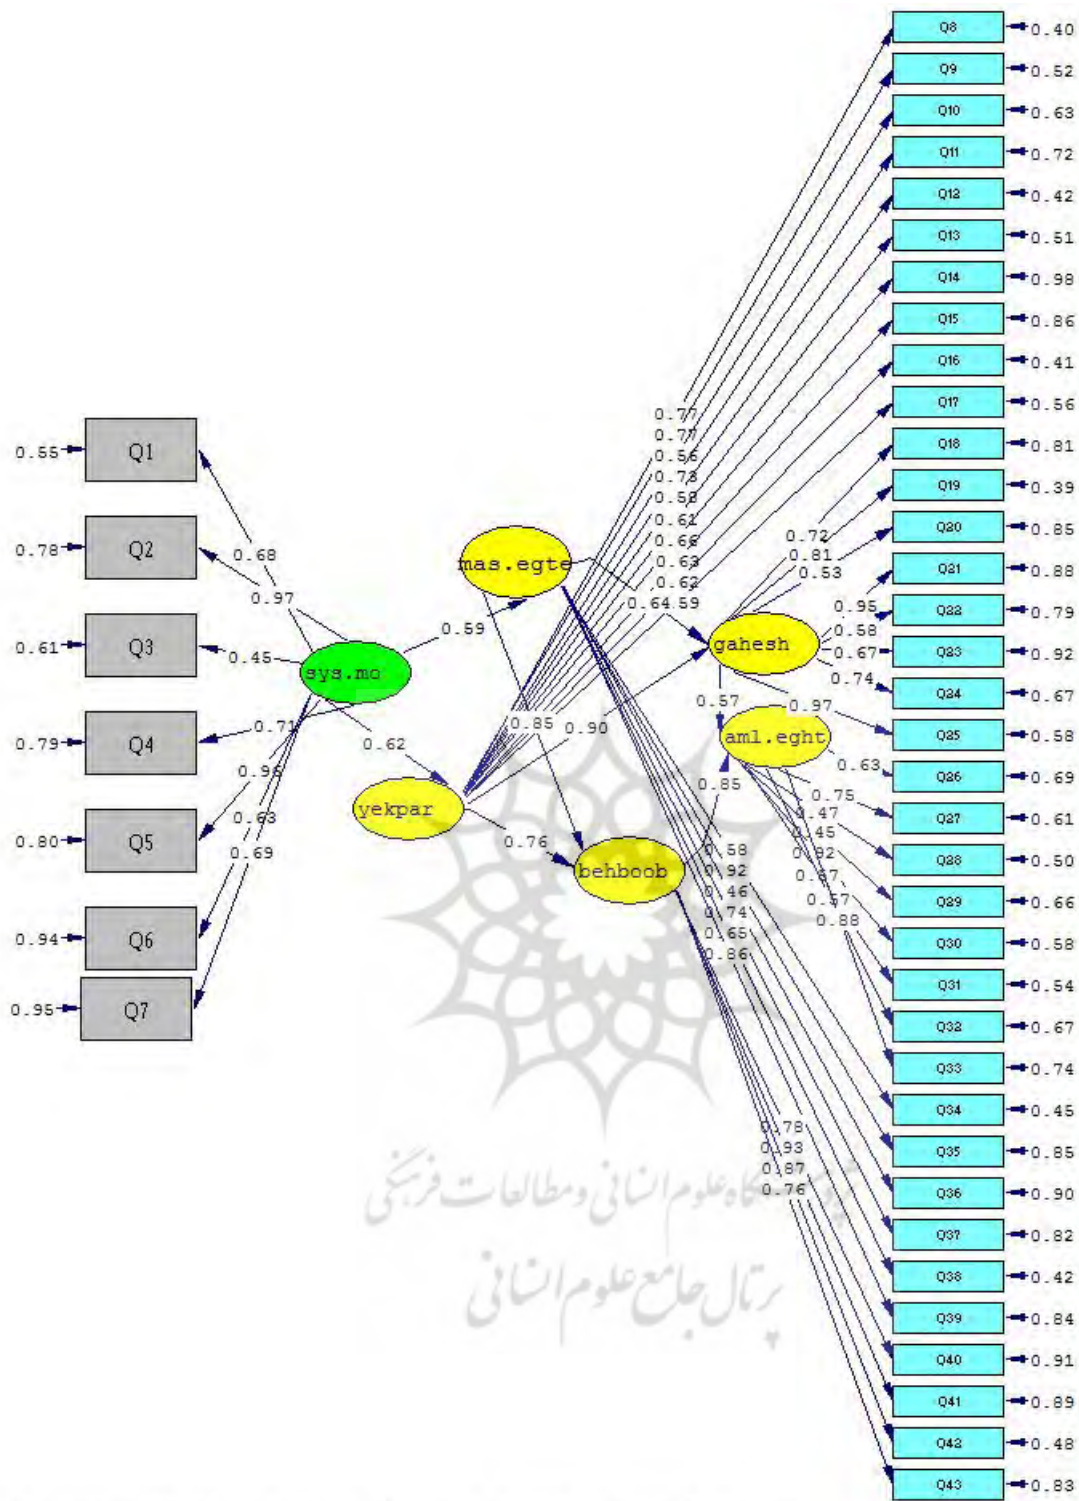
0.55 Q1
0.78 Q2
0.61 Q3
0.79 Q4
0.80 Q5
0.94 Q6
0.95 Q7

0.68
0.97
0.45
0.71
0.96
0.63
0.69

sys.mo
0.59
0.62
mas.egte
yekpar
0.85
0.90
0.76
behboob
gahesh
aml.eght
0.57
0.85

0.77
0.77
0.56
0.73
0.58
0.61
0.66
0.63
0.62
0.64
0.59
0.72
0.81
0.53
0.95
0.58
0.67
0.74
0.97
0.63
0.75
0.47
0.45
0.92
0.67
0.57
0.88
0.58
0.92
0.46
0.74
0.65
0.86
0.78
0.93
0.87
0.76

Q8 0.40
Q9 0.52
Q10 0.63
Q11 0.72
Q12 0.42
Q13 0.51
Q14 0.98
Q15 0.86
Q16 0.41
Q17 0.56
Q18 0.81
Q19 0.39
Q20 0.85
Q21 0.88
Q22 0.79
Q23 0.92
Q24 0.67
Q25 0.58
Q26 0.69
Q27 0.61
Q28 0.50
Q29 0.66
Q30 0.58
Q31 0.54
Q32 0.67
Q33 0.74
Q34 0.45
Q35 0.85
Q36 0.90
Q37 0.82
Q38 0.42
Q39 0.84
Q40 0.91
Q41 0.89
Q42 0.48
Q43 0.83

پژوهشگاه علوم انسانی و مطالعات فرهنگی
پرتال جامع علوم انسانی